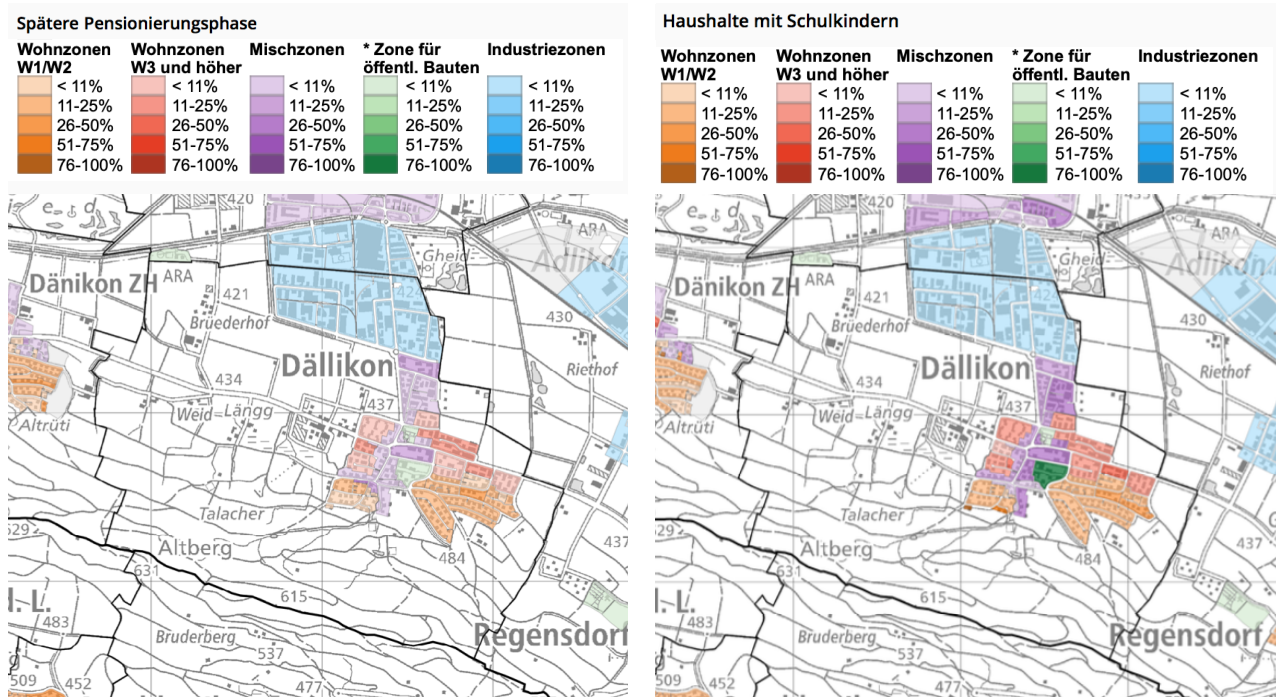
Spätere Pensionierungsphase

| Wohnzonen W1/W2 | Wohnzonen W3 und höher | Mischzonen | * Zone für öffentl. Bauten | Industriezonen |
|---|---|---|---|---|
| < 11% | < 11% | < 11% | < 11% | < 11% |
| 11-25% | 11-25% | 11-25% | 11-25% | 11-25% |
| 26-50% | 26-50% | 26-50% | 26-50% | 26-50% |
| 51-75% | 51-75% | 51-75% | 51-75% | 51-75% |
| 76-100% | 76-100% | 76-100% | 76-100% | 76-100% |

420 ARA Gheid Adlikon Dänikon ZH ARA 421 Brüederhof 430 Riethof Dällikon 434 437 Weid Längg Altrüti Talacher Altberg 484 631 615 529 437 483 Bruderberg 537 Regensdorf 509 452 477

Haushalte mit Schulkindern

| Wohnzonen W1/W2 | Wohnzonen W3 und höher | Mischzonen | * Zone für öffentl. Bauten | Industriezonen |
|---|---|---|---|---|
| < 11% | < 11% | < 11% | < 11% | < 11% |
| 11-25% | 11-25% | 11-25% | 11-25% | 11-25% |
| 26-50% | 26-50% | 26-50% | 26-50% | 26-50% |
| 51-75% | 51-75% | 51-75% | 51-75% | 51-75% |
| 76-100% | 76-100% | 76-100% | 76-100% | 76-100% |

420 ARA Gheid Adlikon Dänikon ZH ARA 421 Brüederhof 430 Riethof Dällikon 434 437 Weid Längg Altrüti Talacher Altberg 484 631 615 Bruderberg 537 Regensdorf 452 477